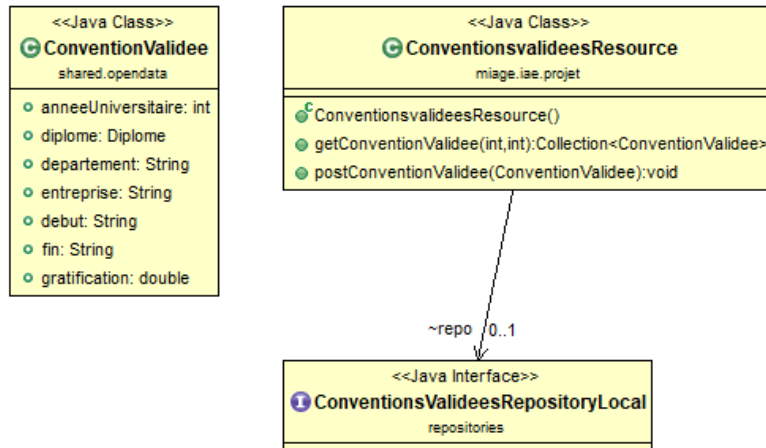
<<Java Class>>
ConventionValidee
shared.opendata

anneeUniversitaire: int
diplome: Diplome
departement: String
entreprise: String
debut: String
fin: String
gratification: double

<<Java Class>>
ConventionsvalideesResource
miage.iae.projet

ConventionsvalideesResource()
getConventionValidee(int,int):Collection<ConventionValidee>
postConventionValidee(ConventionValidee):void

~repo 0..1

<<Java Interface>>
ConventionsValideesRepositoryLocal
repositories